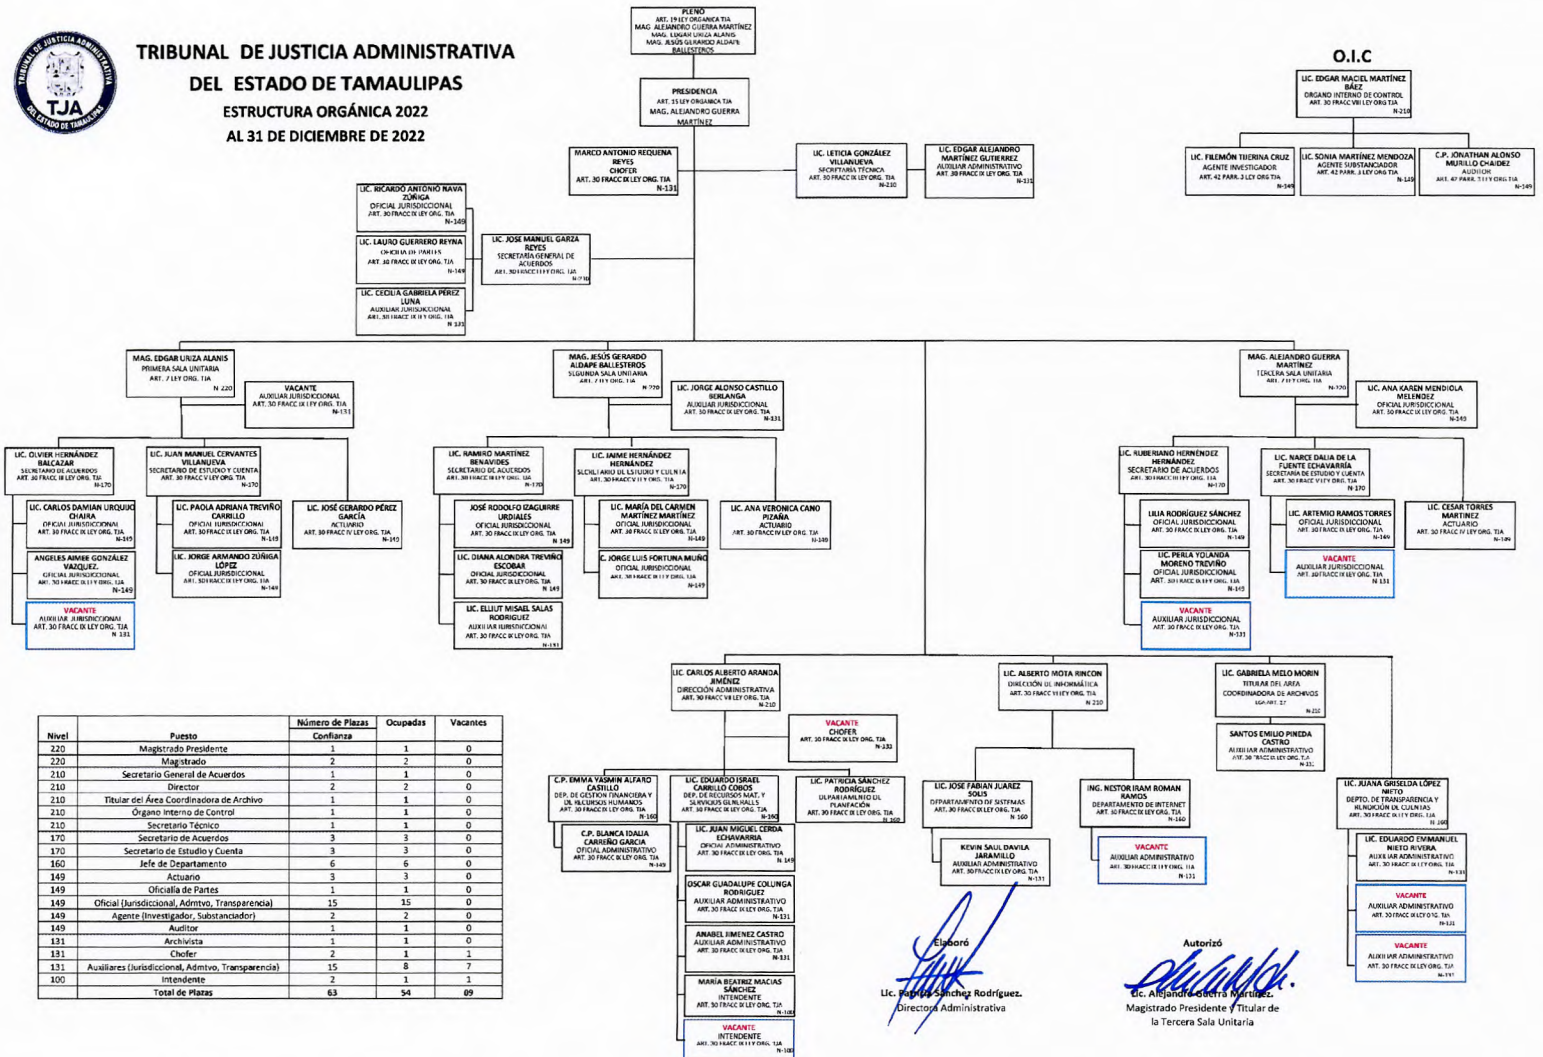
TRIBUNAL DE JUSTICIA ADMINISTRATIVA
DEL ESTADO DE TAMAULIPAS
ESTRUCTURA ORGÁNICA 2022
AL 31 DE DICIEMBRE DE 2022

TRIBUNAL DE JUSTICIA ADMINISTRATIVA DEL ESTADO DE TAMAULIPAS TJA

PLENO
ART. 19 LEY ORGANICA TJA
MAG. ALEJANDRO GUERRA MARTÍNEZ
MAG. EDGAR URIZA ALANIS
MAG. JESÚS GERARDO ALDAPE BALLESTEROS

PRESIDENCIA
ART. 15 LEY ORGANICA TJA
MAG. ALEJANDRO GUERRA MARTÍNEZ

MARCO ANTONIO REQUENA REYES
CHOFER
ART. 30 FRACC IX LEY ORG. TJA
N-131

LIC. LETICIA GONZÁLEZ VILLANUEVA
SECRETARIA TÉCNICA
ART. 30 FRACC IX LEY ORG. TJA
N-210

LIC. EDGAR ALEJANDRO MARTÍNEZ GUTIERREZ
AUXILIAR ADMINISTRATIVO
ART. 30 FRACC IX LEY ORG TJA
N-131

LIC. RICARDO ANTONIO NAVA ZÚÑIGA
OFICIAL JURISDICCIONAL
ART. 30 FRACC IX LEY ORG. TJA
N-149

LIC. LAURO GUERRERO REYNA
OFICIALIA DE PARTES
ART. 30 FRACC IX LEY ORG. TJA
N-149

LIC. JOSE MANUEL GARZA REYES
SECRETARIA GENERAL DE ACUERDOS
ART. 30 FRACC I LEY ORG. TJA
N-210

LIC. CECILIA GABRIELA PÉREZ LUNA
AUXILIAR JURISDICCIONAL
ART. 30 FRACC IX LEY ORG. TJA
N-131

O.I.C
LIC. EDGAR MACIEL MARTÍNEZ BÁEZ
ORGANO INTERNO DE CONTROL
ART. 30 FRACC VIII LEY ORG TJA
N-210

LIC. FILEMÓN TIBERINA CRUZ
AGENTE INVESTIGADOR
ART. 42 PARR. 3 LEY ORG TJA
N-149

LIC. SONIA MARTÍNEZ MENDOZA
AGENTE SUBSTANCIADOR
ART. 42 PARR. 3 LEY ORG TJA
N-149

C.P. JONATHAN ALONSO MURILLO CHAIDEZ
AUDITOR
ART. 42 PARR. 3 LEY ORG TJA
N-149

MAG. EDGAR URIZA ALANIS
PRIMERA SALA UNITARIA
ART. 7 LEY ORG. TJA
N-220

VACANTE
AUXILIAR JURISDICCIONAL
ART. 30 FRACC IX LEY ORG. TJA
N-131

LIC. OLVIER HERNÁNDEZ BALCAZAR
SECRETARIO DE ACUERDOS
ART. 30 FRACC III LEY ORG. TJA
N-170

LIC. JUAN MANUEL CERVANTES VILLANUEVA
SECRETARIO DE ESTUDIO Y CUENTA
ART. 30 FRACC V LEY ORG. TJA
N-170

LIC. CARLOS DAMIAN URQUIZO CHAIRA
OFICIAL JURISDICCIONAL
ART. 30 FRACC IX LEY ORG. TJA
N-149

LIC. PAOLA ADRIANA TREVIÑO CARRILLO
OFICIAL JURISDICCIONAL
ART. 30 FRACC IX LEY ORG. TJA
N-149

LIC. JOSÉ GERARDO PÉREZ GARCÍA
ACTUARIO
ART. 30 FRACC IV LEY ORG. TJA
N-149

ANGELES AIMEE GONZÁLEZ VAZQUEZ.
OFICIAL JURISDICCIONAL
ART. 30 FRACC IX LEY ORG. TJA
N-149

LIC. JORGE ARMANDO ZUÑIGA LÓPEZ
OFICIAL JURISDICCIONAL
ART. 30 FRACC IX LEY ORG. TJA
N-149

VACANTE
AUXILIAR JURISDICCIONAL
ART. 30 FRACC IX LEY ORG. TJA
N-131

MAG. JESÚS GERARDO ALDAPE BALLESTEROS
SEGUNDA SALA UNITARIA
ART. 7 LEY ORG. TJA
N-220

LIC. JORGE ALONSO CASTILLO BERLANGA
AUXILIAR JURISDICCIONAL
ART. 30 FRACC IX LEY ORG. TJA
N-131

LIC. RAMIRO MARTÍNEZ BENAVIDES
SECRETARIO DE ACUERDOS
ART. 30 FRACC III LEY ORG. TJA
N-170

LIC. JAIME HERNÁNDEZ HERNÁNDEZ
SECRETARIO DE ESTUDIO Y CUENTA
ART. 30 FRACC V LEY ORG. TJA
N-170

JOSÉ RODOLFO IZAGUIRRE URDIALES
OFICIAL JURISDICCIONAL
ART. 30 FRACC IX LEY ORG. TJA
N-149

LIC. MARÍA DEL CARMEN MARTÍNEZ MARTÍNEZ
OFICIAL JURISDICCIONAL
ART. 30 FRACC IX LEY ORG. TJA
N-149

LIC. ANA VERONICA CANO PIZAÑA
ACTUARIO
ART. 30 FRACC IV LEY ORG. TJA
N-149

LIC. DIANA ALONDRA TREVIÑO ESCOBAR
OFICIAL JURISDICCIONAL
ART. 30 FRACC IX LEY ORG. TJA
N-149

C. JORGE LUIS FORTUNA MUÑOZ
OFICIAL JURISDICCIONAL
ART. 30 FRACC IX LEY ORG. TJA
N-149

LIC. ELLIUT MISAEL SALAS RODRIGUEZ
AUXILIAR JURISDICCIONAL
ART. 30 FRACC IX LEY ORG. TJA
N-131

MAG. ALEJANDRO GUERRA MARTÍNEZ
TERCERA SALA UNITARIA
ART. 7 LEY ORG. TJA
N-220

LIC. ANA KAREN MENDIOLA MELENDEZ
OFICIAL JURISDICCIONAL
ART. 30 FRACC IX LEY ORG. TJA
N-149

LIC. RUBERIANO HERNÁNDEZ HERNÁNDEZ
SECRETARIO DE ACUERDOS
ART. 30 FRACC III LEY ORG. TJA
N-170

LIC. NARCE DALIA DE LA FUENTE ECHAVARRÍA
SECRETARIA DE ESTUDIO Y CUENTA
ART. 30 FRACC V LEY ORG. TJA
N-170

LILIA RODRÍGUEZ SÁNCHEZ
OFICIAL JURISDICCIONAL
ART. 30 FRACC IX LEY ORG. TJA
N-149

LIC. ARTEMIO RAMOS TORRES
OFICIAL JURISDICCIONAL
ART. 30 FRACC IX LEY ORG. TJA
N-149

LIC. CESAR TORRES MARTINEZ
ACTUARIO
ART. 30 FRACC IV LEY ORG. TJA
N-149

LIC. PERLA YOLANDA MORENO TREVIÑO
OFICIAL JURISDICCIONAL
ART. 30 FRACC IX LEY ORG. TJA
N-149

VACANTE
AUXILIAR JURISDICCIONAL
ART. 30 FRACC IX LEY ORG. TJA
N-131

VACANTE
AUXILIAR JURISDICCIONAL
ART. 30 FRACC IX LEY ORG. TJA
N-131

LIC. CARLOS ALBERTO ARANDA JIMÉNEZ
DIRECCIÓN ADMINISTRATIVA
ART. 30 FRACC VII LEY ORG. TJA
N-210

VACANTE
CHOFER
ART. 30 FRACC IX LEY ORG. TJA
N-131

LIC. ALBERTO MOTA RINCON
DIRECCIÓN DE INFORMÁTICA
ART. 30 FRACC VI LEY ORG. TJA
N-210

LIC. GABRIELA MELO MORIN
TITULAR DEL AREA COORDINADORA DE ARCHIVOS
LGA ART. 27
N-210

SANTOS EMILIO PINEDA CASTRO
AUXILIAR ADMINISTRATIVO
ART. 30 FRACC IX LEY ORG. TJA
N-131

C.P. EMMA YASMIN ALFARO CASTILLO
DEP. DE GESTION FINANCIERA Y DE RECURSOS HUMANOS
ART. 30 FRACC IX LEY ORG. TJA
N-160

LIC. EDUARDO ISRAEL CARRILLO COBOS
DEP. DE RECURSOS MAT. Y SERVICIOS GENERALES
ART. 30 FRACC IX LEY ORG. TJA
N-160

LIC. PATRICIA SÁNCHEZ RODRÍGUEZ
DEPARTAMENTO DE PLANEACIÓN
ART. 30 FRACC IX LEY ORG. TJA
N-160

C.P. BLANCA IDALIA CARREÑO GARCIA
OFICIAL ADMINISTRATIVO
ART. 30 FRACC IX LEY ORG. TJA
N-149

LIC. JUAN MIGUEL CERDA ECHAVARRIA
OFICIAL ADMINISTRATIVO
ART. 30 FRACC IX LEY ORG. TJA
N-149

OSCAR GUADALUPE COLUNGA RODRIGUEZ
AUXILIAR ADMINISTRATIVO
ART. 30 FRACC IX LEY ORG. TJA
N-131

ANABEL JIMENEZ CASTRO
AUXILIAR ADMINISTRATIVO
ART. 30 FRACC IX LEY ORG. TJA
N-131

MARÍA BEATRIZ MACIAS SÁNCHEZ
INTENDENTE
ART. 30 FRACC IX LEY ORG. TJA
N-100

VACANTE
INTENDENTE
ART. 30 FRACC IX LEY ORG. TJA
N-100

LIC. JOSE FABIAN JUAREZ SOLIS
DEPARTAMENTO DE SISTEMAS
ART. 30 FRACC IX LEY ORG. TJA
N-160

ING. NESTOR IRAM ROMAN RAMOS
DEPARTAMENTO DE INTERNET
ART. 30 FRACC IX LEY ORG. TJA
N-160

KEVIN SAUL DAVILA JARAMILLO
AUXILIAR ADMINISTRATIVO
ART. 30 FRACC IX LEY ORG. TJA
N-131

VACANTE
AUXILIAR ADMINISTRATIVO
ART. 30 FRACC IX LEY ORG. TJA
N-131

LIC. JUANA GRISELDA LÓPEZ NIETO
DEPTO. DE TRANSPARENCIA Y RENDICIÓN DE CUENTAS
ART. 30 FRACC IX LEY ORG. TJA
N-160

LIC. EDUARDO EMMANUEL NIETO RIVERA
AUXILIAR ADMINISTRATIVO
ART. 30 FRACC IX LEY ORG. TJA
N-131

VACANTE
AUXILIAR ADMINISTRATIVO
ART. 30 FRACC IX LEY ORG. TJA
N-131

VACANTE
AUXILIAR ADMINISTRATIVO
ART. 30 FRACC IX LEY ORG. TJA
N-131

| Nivel | Puesto | Número de Plazas Confianza | Ocupadas | Vacantes |
|---|---|---|---|---|
| 220 | Magistrado Presidente | 1 | 1 | 0 |
| 220 | Magistrado | 2 | 2 | 0 |
| 210 | Secretario General de Acuerdos | 1 | 1 | 0 |
| 210 | Director | 2 | 2 | 0 |
| 210 | Titular del Área Coordinadora de Archivo | 1 | 1 | 0 |
| 210 | Órgano Interno de Control | 1 | 1 | 0 |
| 210 | Secretario Técnico | 1 | 1 | 0 |
| 170 | Secretario de Acuerdos | 3 | 3 | 0 |
| 170 | Secretario de Estudio y Cuenta | 3 | 3 | 0 |
| 160 | Jefe de Departamento | 6 | 6 | 0 |
| 149 | Actuario | 3 | 3 | 0 |
| 149 | Oficialía de Partes | 1 | 1 | 0 |
| 149 | Oficial (Jurisdiccional, Admtvo, Transparencia) | 15 | 15 | 0 |
| 149 | Agente (Investigador, Substanciador) | 2 | 2 | 0 |
| 149 | Auditor | 1 | 1 | 0 |
| 131 | Archivista | 1 | 1 | 0 |
| 131 | Chofer | 2 | 1 | 1 |
| 131 | Auxiliares (Jurisdiccional, Admtvo, Transparencia) | 15 | 8 | 7 |
| 100 | Intendente | 2 | 1 | 1 |
| | Total de Plazas | 63 | 54 | 09 |

Elaboró
Lic. Patricia Sánchez Rodríguez.
Directora Administrativa

Autorizó
Lic. Alejandro Guerra Martínez.
Magistrado Presidente y Titular de la Tercera Sala Unitaria